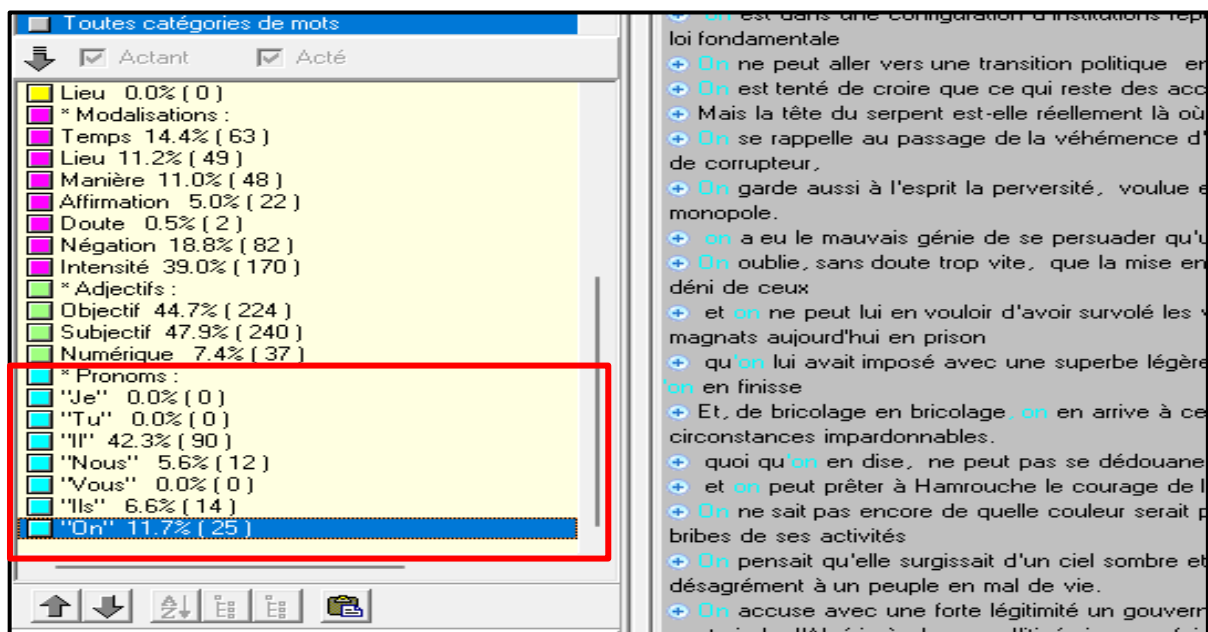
Toutes catégories de mots

Actant Acté

Lieu 0.0% ( 0 )
* Modalisations :
Temps 14.4% ( 63 )
Lieu 11.2% ( 49 )
Manière 11.0% ( 48 )
Affirmation 5.0% ( 22 )
Doute 0.5% ( 2 )
Négation 18.8% ( 82 )
Intensité 39.0% ( 170 )
* Adjectifs :
Objectif 44.7% ( 224 )
Subjectif 47.9% ( 240 )
Numérique 7.4% ( 37 )
* Pronoms :
"Je" 0.0% ( 0 )
"Tu" 0.0% ( 0 )
"Il" 42.3% ( 90 )
"Nous" 5.6% ( 12 )
"Vous" 0.0% ( 0 )
"Ils" 6.6% ( 14 )
"On" 11.7% ( 25 )

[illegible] est dans une configuration d'institutions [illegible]
loi fondamentale
On ne peut aller vers une transition politique en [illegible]
On est tenté de croire que ce qui reste des acc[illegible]
Mais la tête du serpent est-elle réellement là où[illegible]
On se rappelle au passage de la véhémence d'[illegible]
de corrupteur,
On garde aussi à l'esprit la perversité, voulue e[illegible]
monopole.
on a eu le mauvais génie de se persuader qu'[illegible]
On oublie, sans doute trop vite, que la mise en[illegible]
déni de ceux
et on ne peut lui en vouloir d'avoir survolé les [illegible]
magnats aujourd'hui en prison
qu'on lui avait imposé avec une superbe légère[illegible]
'on en finisse
Et, de bricolage en bricolage, on en arrive à ce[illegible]
circonstances impardonnables.
quoi qu'on en dise, ne peut pas se dédouane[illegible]
et on peut prêter à Hamrouche le courage de l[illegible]
On ne sait pas encore de quelle couleur serait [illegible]
bribes de ses activités
On pensait qu'elle surgissait d'un ciel sombre et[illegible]
désagrément à un peuple en mal de vie.
On accuse avec une forte légitimité un gouvern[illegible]